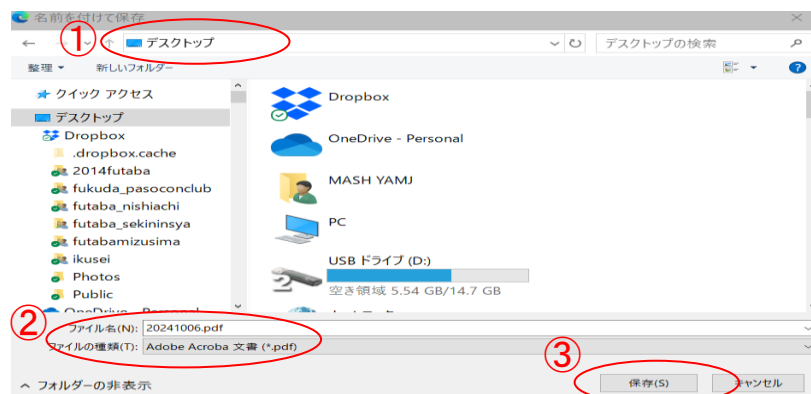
名前を付けて保存

①

デスクトップ

デスクトップの検索

整理 ▾

新しいフォルダー

クイック アクセス

デスクトップ

Dropbox

.dropbox.cache

2014futaba

fukuda_pasoconclub

futaba_nishiachi

futaba_sekininsya

futabamizusima

ikusei

Photos

Public

OneDrive - Personal

Dropbox

OneDrive - Personal

MASH YAMJ

PC

USB ドライブ (D:)

空き領域 5.54 GB/14.7 GB

②

ファイル名(N): 20241006.pdf

ファイルの種類(T): Adobe Acroba 文書 (*.pdf)

③

フォルダーの非表示

保存(S)

キャンセル